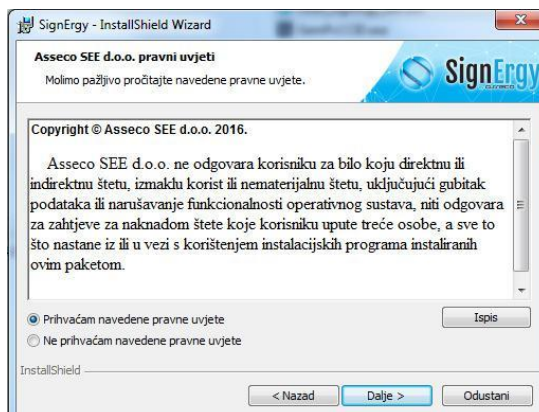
SignErgy - InstallShield Wizard

Asseco SEE d.o.o. pravni uvjeti

Molimo pažljivo pročitajte navedene pravne uvjete.

SignErgy

Copyright © Asseco SEE d.o.o. 2016.

Asseco SEE d.o.o. ne odgovara korisniku za bilo koju direktnu ili indirektnu štetu, izmaklu korist ili nematerijalnu štetu, uključujući gubitak podataka ili narušavanje funkcionalnosti operativnog sustava, niti odgovara za zahtjeve za naknadom štete koje korisniku upute treće osobe, a sve to što nastane iz ili u vezi s korištenjem instalacijskih programa instaliranih ovim paketom.

Prihvaćam navedene pravne uvjete

Ne prihvaćam navedene pravne uvjete

Ispis

InstallShield

< Nazad

Dalje >

Odustani